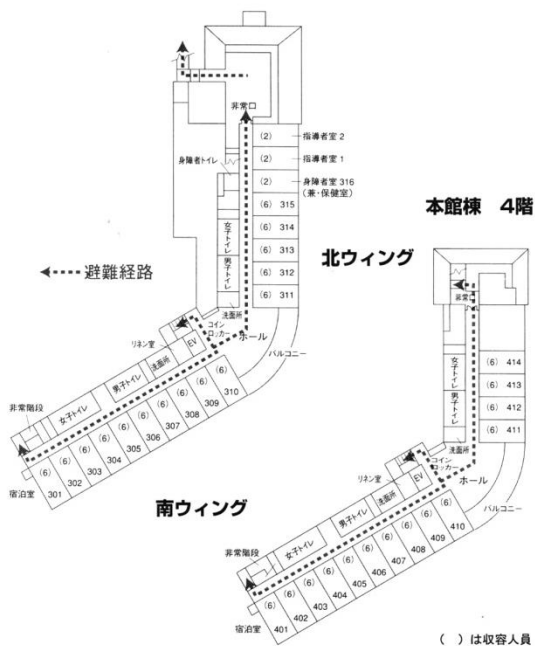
非常口
(2) 指導者室 2
(2) 指導者室 1
身障者トイレ
(2) 身障者室 316 (兼・保健室)
(6) 315
(6) 314
(6) 313
(6) 312
(6) 311
女子トイレ
男子トイレ

避難経路

北ウィング

本館棟 4階

洗面所
コインロッカー
リネン室
EV
ホール
バルコニー
男子トイレ
洗面所
女子トイレ
非常階段
(6) 310
(6) 309
(6) 308
(6) 307
(6) 306
(6) 305
(6) 304
(6) 303
(6) 302
宿泊室 301

南ウィング

非常口
女子トイレ
男子トイレ
(6) 414
(6) 413
(6) 412
(6) 411
洗面所
コインロッカー
リネン室
EV
ホール
バルコニー
男子トイレ
洗面所
女子トイレ
非常階段
(6) 410
(6) 409
(6) 408
(6) 407
(6) 406
(6) 405
(6) 404
(6) 403
(6) 402
宿泊室 401

( ) は収容人員